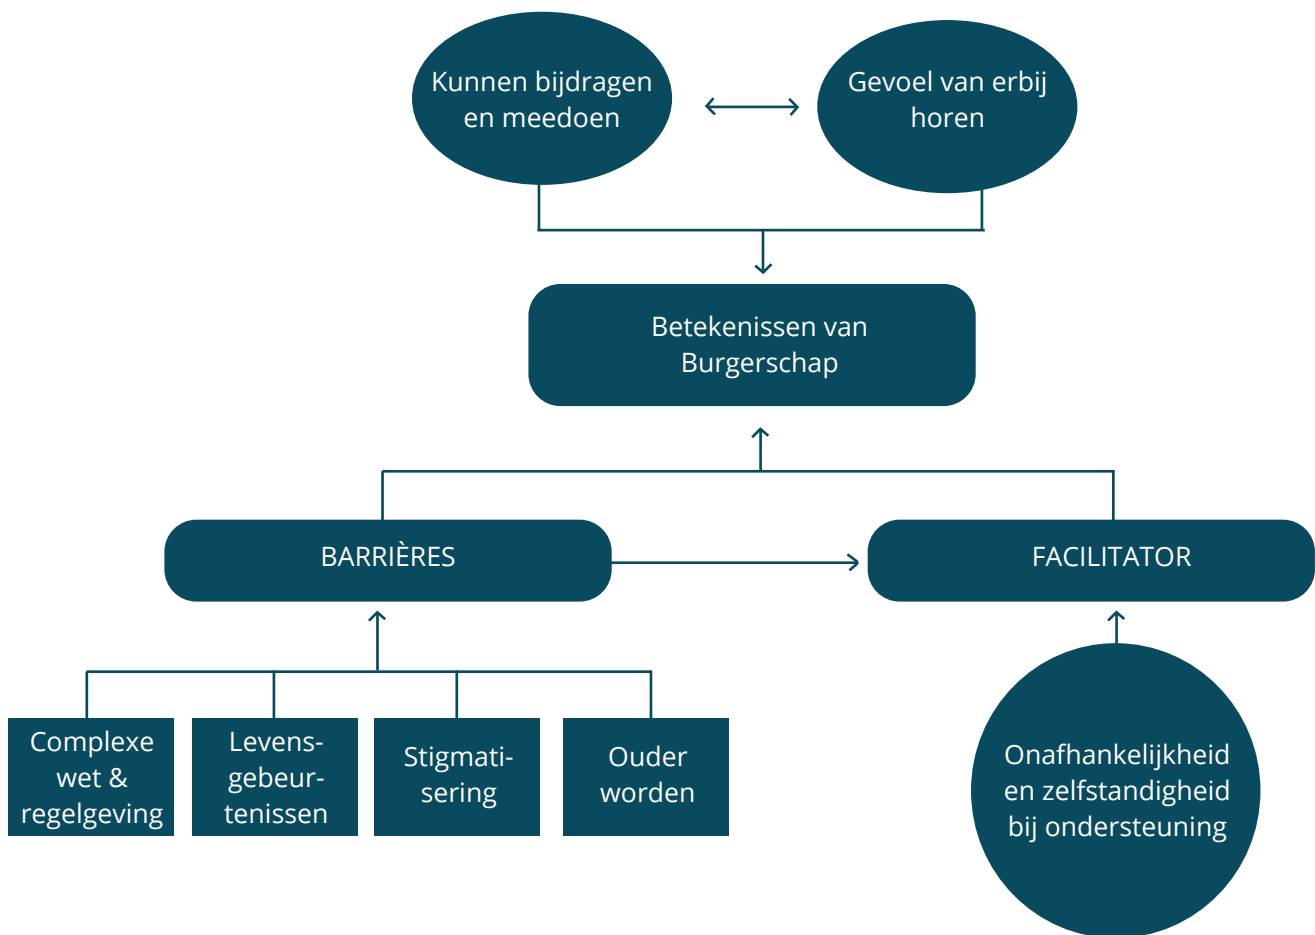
Kunnen bijdragen en meedoen

Gevoel van erbij horen

Betekenissen van Burgerschap

BARRIÈRES

FACILITATOR

Complexe wet & regelgeving

Levensgebeurtenissen

Stigmatisering

Ouder worden

Onafhankelijkheid en zelfstandigheid bij ondersteuning